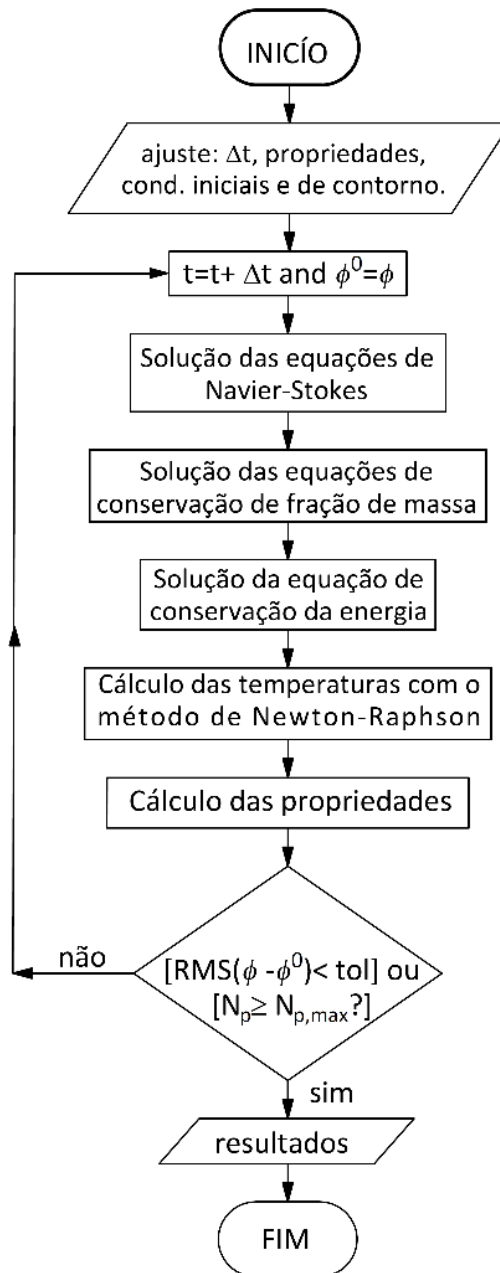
INICÍO

ajuste: $\Delta$t, propriedades, cond. iniciais e de contorno.

t=t+ $\Delta$t and $\phi^0=\phi$

Solução das equações de Navier-Stokes

Solução das equações de conservação de fração de massa

Solução da equação de conservação da energia

Cálculo das temperaturas com o método de Newton-Raphson

Cálculo das propriedades

não

[RMS($\phi$ -$\phi^0$)< tol] ou [$N_p \geq N_{p,max}$?]

sim

resultados

FIM